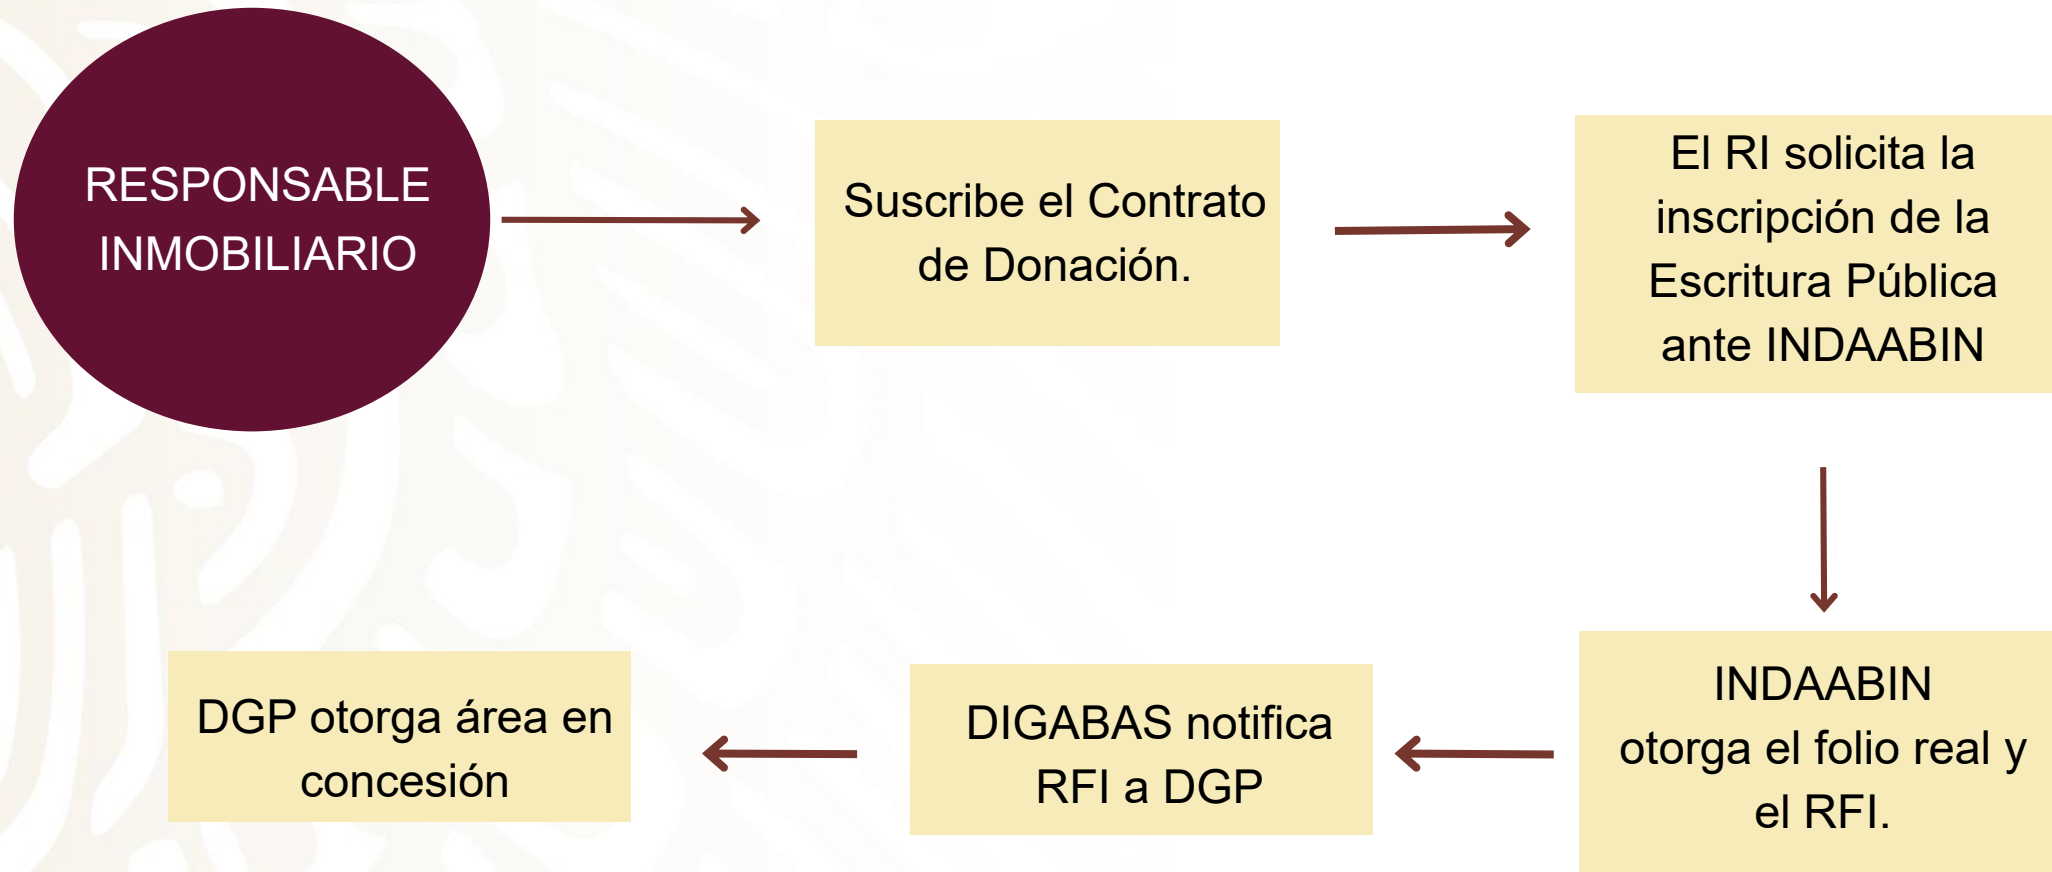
RESPONSABLE INMOBILIARIO

Suscribe el Contrato de Donación.

El RI solicita la inscripción de la Escritura Pública ante INDAABIN

INDAABIN otorga el folio real y el RFI.

DIGABAS notifica RFI a DGP

DGP otorga área en concesión